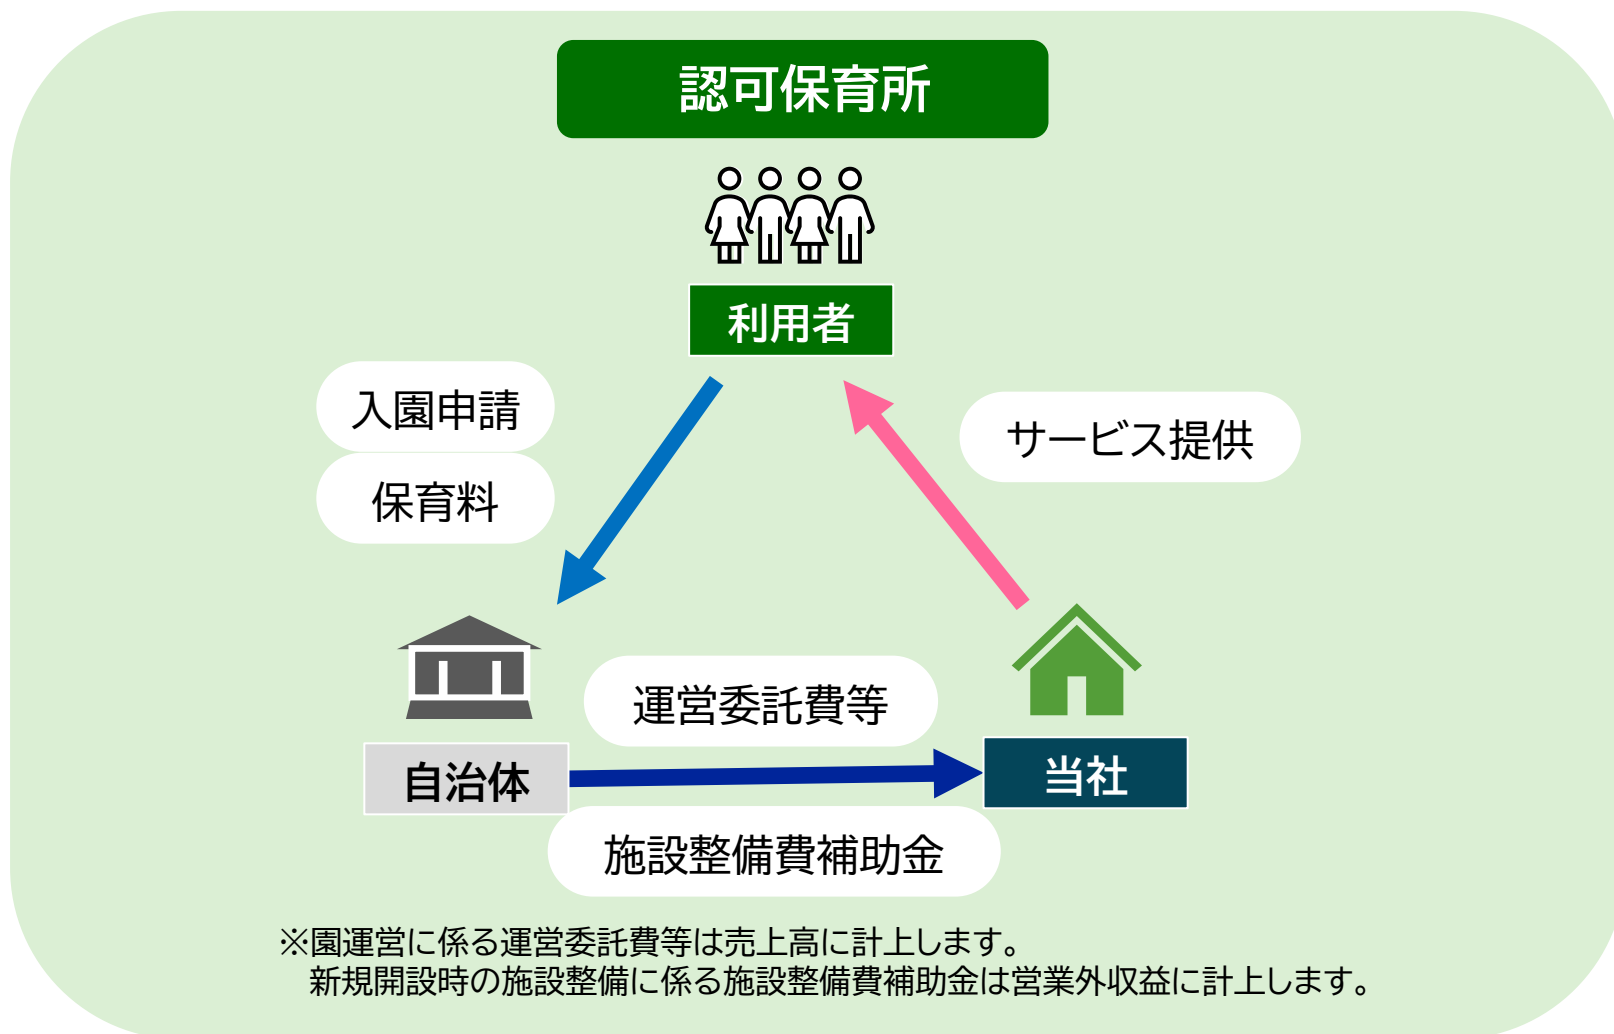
認可保育所

利用者

入園申請

保育料

サービス提供

運営委託費等

自治体

当社

施設整備費補助金

※園運営に係る運営委託費等は売上高に計上します。
新規開設時の施設整備に係る施設整備費補助金は営業外収益に計上します。